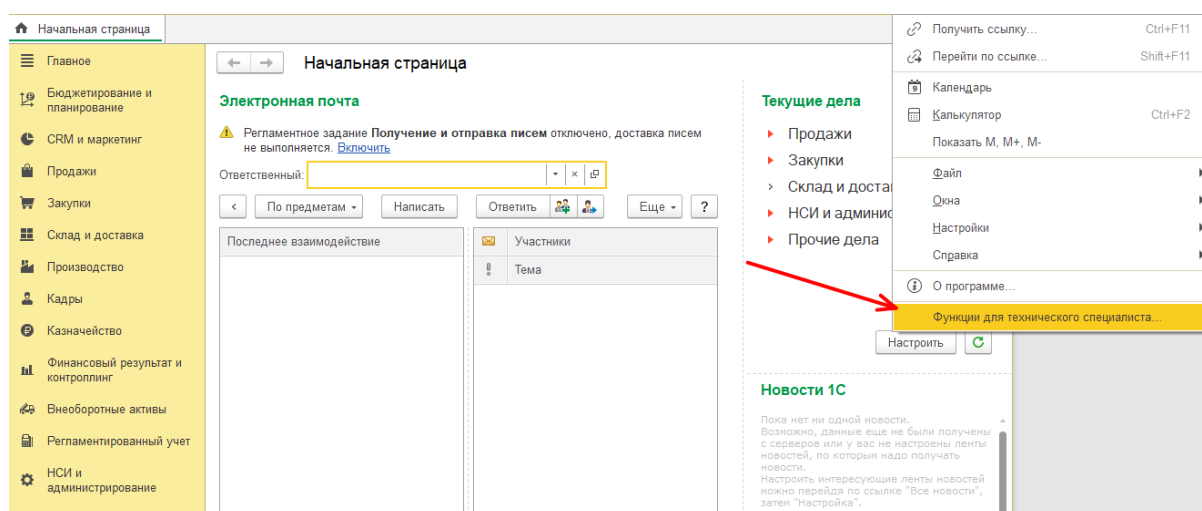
Начальная страница

Главное
Бюджетирование и планирование
CRM и маркетинг
Продажи
Закупки
Склад и доставка
Производство
Кадры
Казначейство
Финансовый результат и контроллинг
Внеоборотные активы
Регламентированный учет
НСИ и администрирование

Начальная страница

Электронная почта

Регламентное задание **Получение и отправка писем** отключено, доставка писем не выполняется. Включить

Ответственный:

По предметам | Написать | Ответить | Еще | ?

Последнее взаимодействие

Участники
Тема

Текущие дела
Продажи
Закупки
Склад и доста
НСИ и админис
Прочие дела

Настроить

Новости 1С

Пока нет ни одной новости.
Возможно, данные еще не были получены с серверов или у вас не настроены ленты новостей, по которым надо получать новости.
Настроить интересующие ленты новостей можно перейдя по ссылке "Все новости", затем "Настройка".

Получить ссылку... Ctrl+F11
Перейти по ссылке... Shift+F11
Календарь
Калькулятор Ctrl+F2
Показать M, M+, M-
Файл
Окна
Настройки
Справка
О программе...
Функции для технического специалиста...